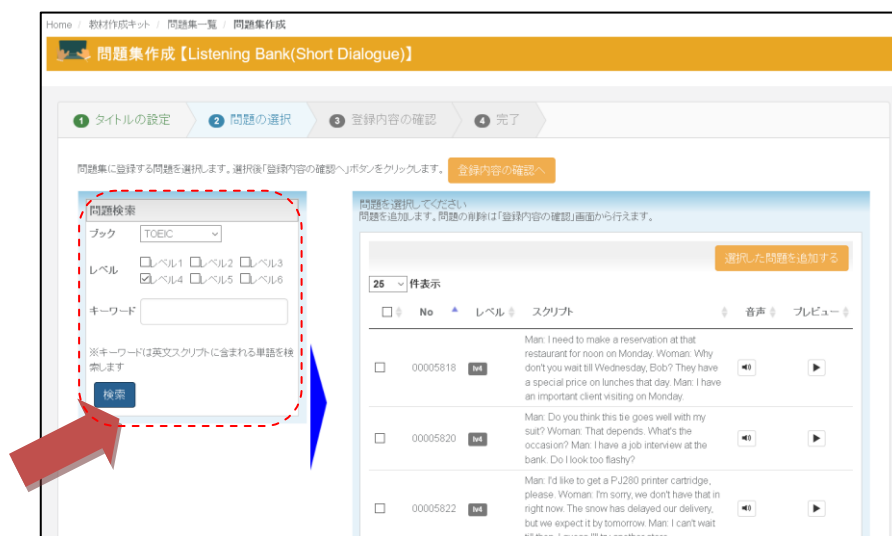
Home / 教材作成キット / 問題集一覧 / 問題集作成

問題集作成【Listening Bank(Short Dialogue)】

1 タイトルの設定　2 問題の選択　3 登録内容の確認　4 完了

問題集に登録する問題を選択します。選択後「登録内容の確認へ」ボタンをクリックします。 登録内容の確認へ

問題検索
ブック TOEIC
レベル レベル1 レベル2 レベル3 レベル4 レベル5 レベル6
キーワード
※キーワードは英文スクリプトに含まれる単語を検索します
検索

問題を選択してください
問題を追加します。問題の削除は「登録内容の確認」画面から行えます。

選択した問題を追加する

25 件表示

| | No | レベル | スクリプト | 音声 | プレビュー |
|---|---|---|---|---|---|
| ☐ | 00005818 | lv4 | Man: I need to make a reservation at that restaurant for noon on Monday. Woman: Why don't you wait till Wednesday, Bob? They have a special price on lunches that day. Man: I have an important client visiting on Monday. | 🔊 | ▶ |
| ☐ | 00005820 | lv4 | Man: Do you think this tie goes well with my suit? Woman: That depends. What's the occasion? Man: I have a job interview at the bank. Do I look too flashy? | 🔊 | ▶ |
| ☐ | 00005822 | lv4 | Man: I'd like to get a PJ280 printer cartridge, please. Woman: I'm sorry, we don't have that in right now. The snow has delayed our delivery, but we expect it by tomorrow. Man: I can't wait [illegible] | 🔊 | ▶ |